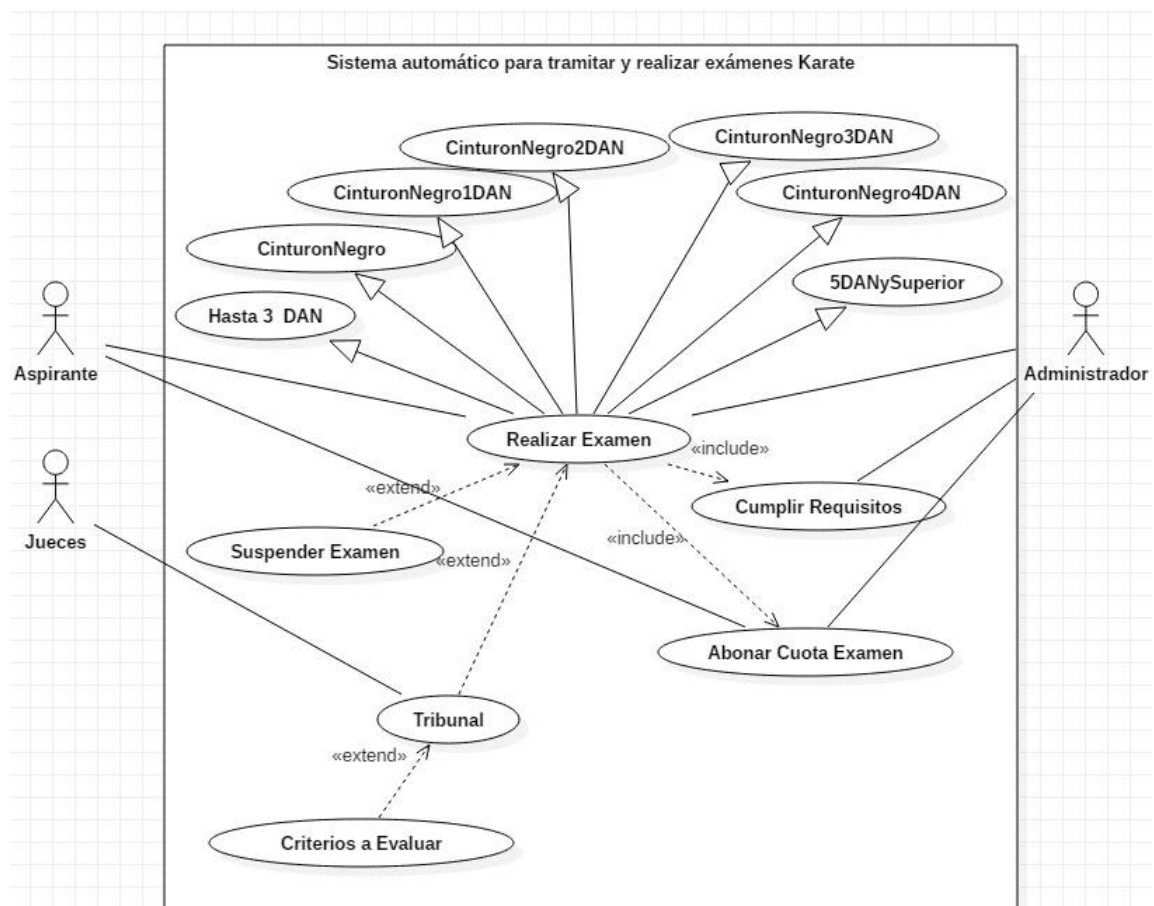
Sistema automático para tramitar y realizar exámenes Karate

CinturonNegro2DAN

CinturonNegro3DAN

CinturonNegro1DAN

CinturonNegro4DAN

CinturonNegro

5DANySuperior

Hasta 3 DAN

Aspirante

Administrador

Realizar Examen

«include»

Jueces

«extend»

Cumplir Requisitos

«include»

Suspender Examen

«extend»

Abonar Cuota Examen

Tribunal

«extend»

Criterios a Evaluar